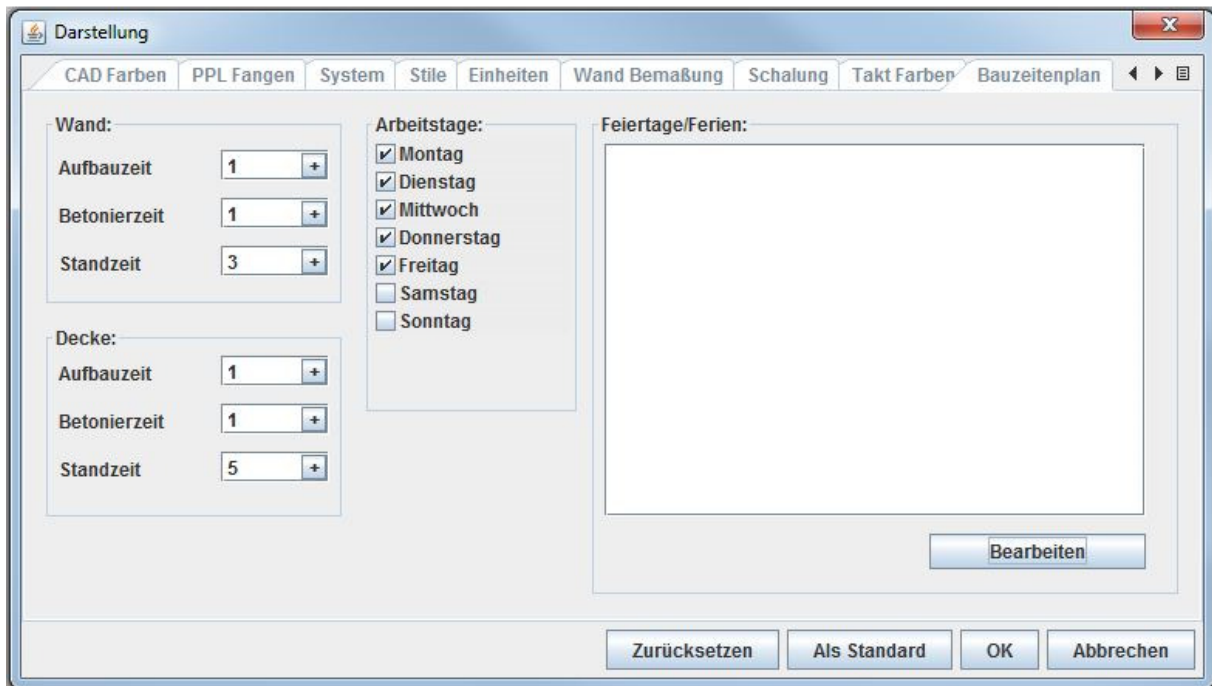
Darstellung

CAD Farben | PPL Fangen | System | Stile | Einheiten | Wand Bemaßung | Schalung | Takt Farben | Bauzeitenplan

Wand:
Aufbauzeit 1 +
Betonierzeit 1 +
Standzeit 3 +

Decke:
Aufbauzeit 1 +
Betonierzeit 1 +
Standzeit 5 +

Arbeitstage:
Montag
Dienstag
Mittwoch
Donnerstag
Freitag
Samstag
Sonntag

Feiertage/Ferien:

Bearbeiten

Zurücksetzen | Als Standard | OK | Abbrechen